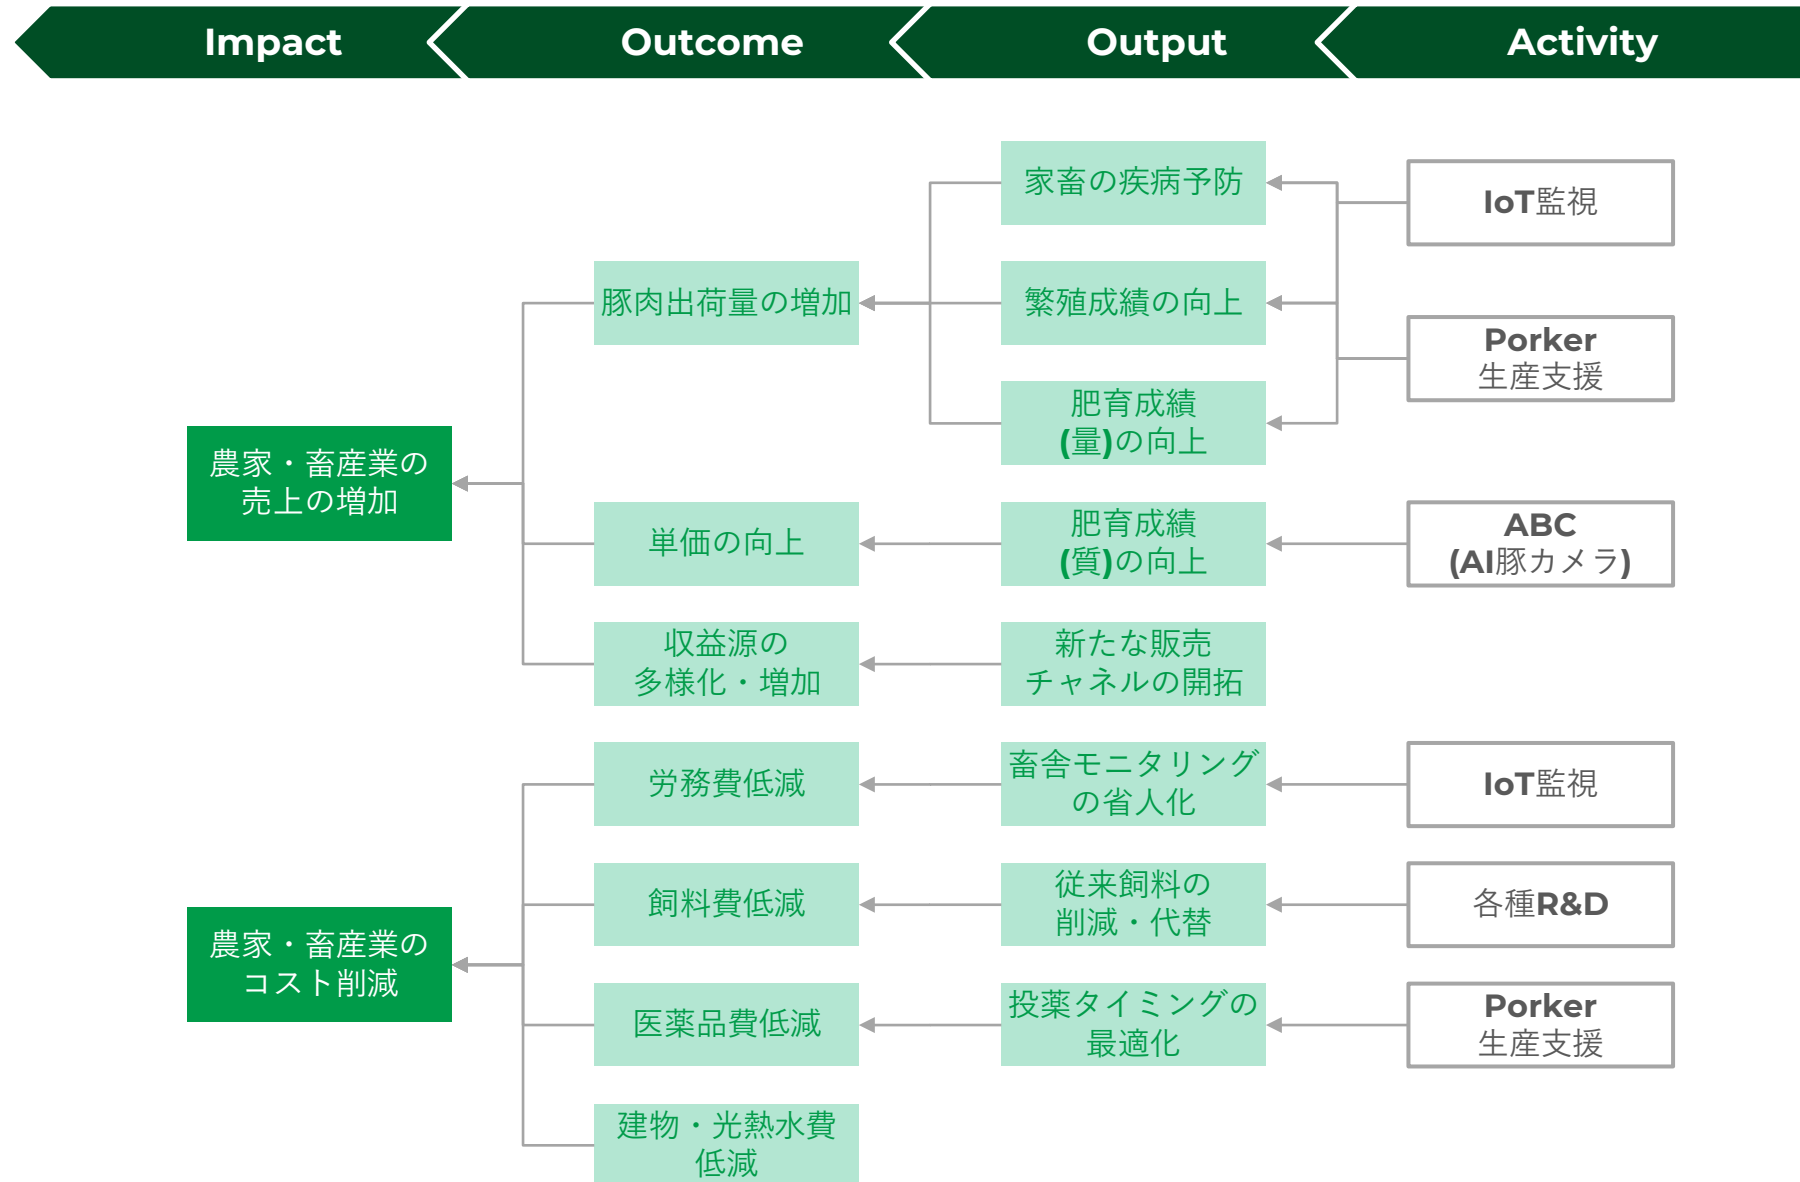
Impact

Outcome

Output

Activity

家畜の疾病予防

IoT監視

豚肉出荷量の増加

繁殖成績の向上

Porker
生産支援

肥育成績
(量)の向上

農家・畜産業の
売上の増加

単価の向上

肥育成績
(質)の向上

ABC
(AI豚カメラ)

収益源の
多様化・増加

新たな販売
チャネルの開拓

労務費低減

畜舎モニタリング
の省人化

IoT監視

飼料費低減

従来飼料の
削減・代替

各種R&D

農家・畜産業の
コスト削減

医薬品費低減

投薬タイミングの
最適化

Porker
生産支援

建物・光熱水費
低減